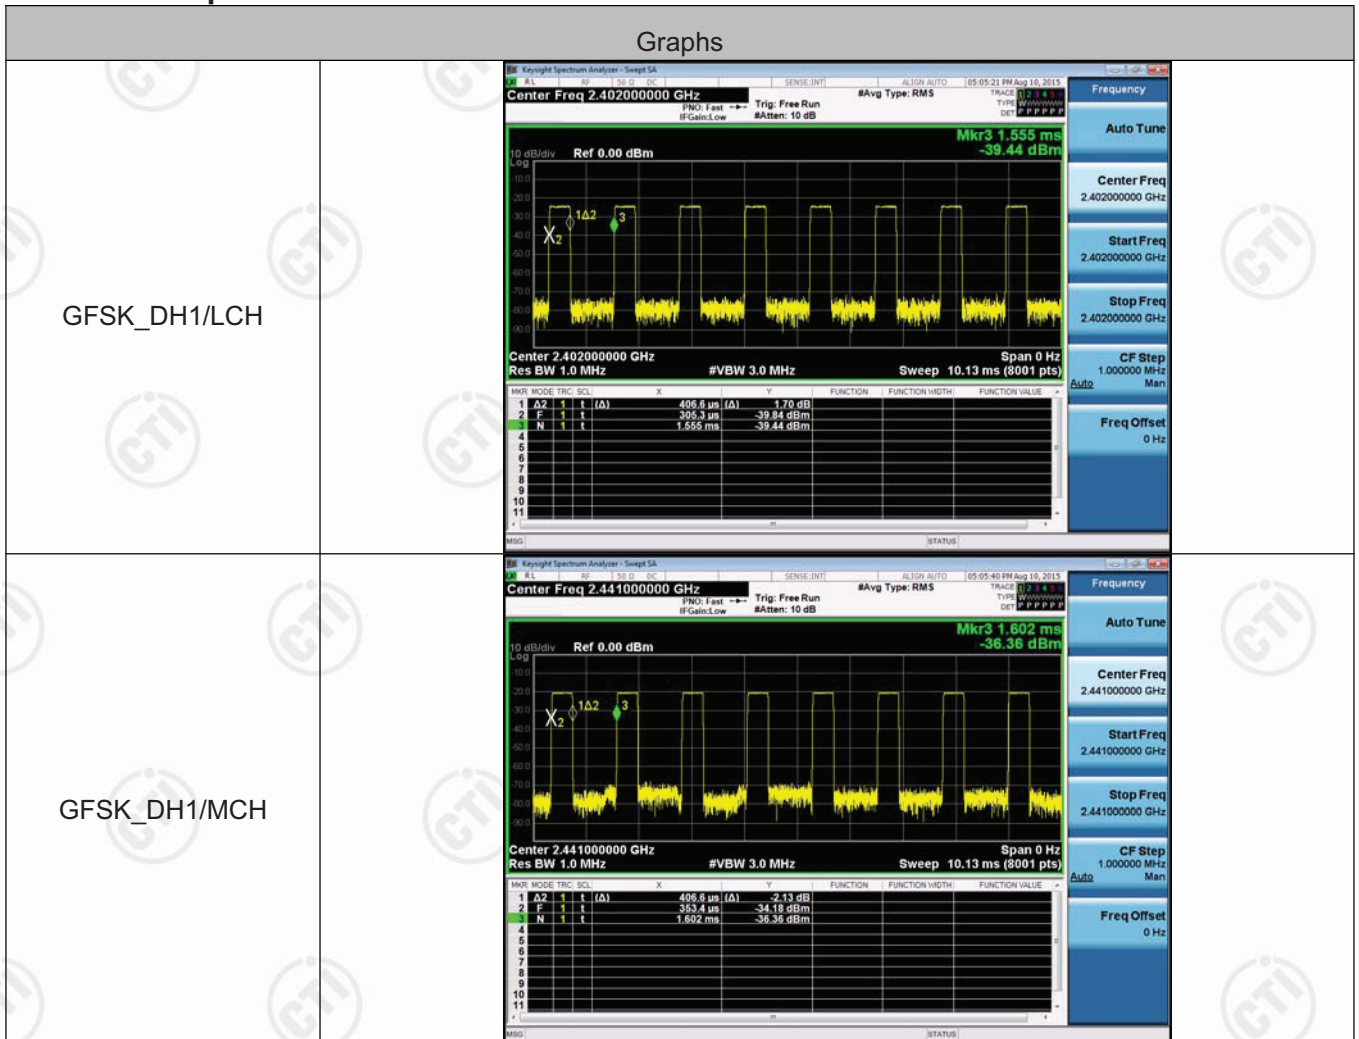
| Graphs | | |
|---|---|---|
| GFSK_DH1/LCH | | Keysight Spectrum Analyzer - Swept SA<br>RL RF 50 Ω DC SENSE:INT ALIGN AUTO 05:05:21 PM Aug 10, 2015<br>Center Freq 2.402000000 GHz PNO: Fast IFGain:Low Trig: Free Run #Atten: 10 dB #Avg Type: RMS TRACE 1 2 3 4 5 6 TYPE WWWWWW DET P P P P P P<br>Mkr3 1.555 ms -39.44 dBm<br>10 dB/div Ref 0.00 dBm Log<br>-10.0 -20.0 -30.0 -40.0 -50.0 -60.0 -70.0 -80.0 -90.0<br>1Δ2 3 X2<br>Center 2.402000000 GHz Span 0 Hz<br>Res BW 1.0 MHz #VBW 3.0 MHz Sweep 10.13 ms (8001 pts)<br>MKR MODE TRC SCL X Y FUNCTION FUNCTION WIDTH FUNCTION VALUE<br>1 Δ2 1 t (Δ) 406.6 µs (Δ) 1.70 dB<br>2 F 1 t 305.3 µs -39.84 dBm<br>3 N 1 t 1.555 ms -39.44 dBm<br>4 5 6 7 8 9 10 11<br>MSG STATUS<br>Frequency<br>Auto Tune<br>Center Freq 2.402000000 GHz<br>Start Freq 2.402000000 GHz<br>Stop Freq 2.402000000 GHz<br>CF Step 1.000000 MHz Auto Man<br>Freq Offset 0 Hz |
| GFSK_DH1/MCH | | Keysight Spectrum Analyzer - Swept SA<br>RL RF 50 Ω DC SENSE:INT ALIGN AUTO 05:05:40 PM Aug 10, 2015<br>Center Freq 2.441000000 GHz PNO: Fast IFGain:Low Trig: Free Run #Atten: 10 dB #Avg Type: RMS TRACE 1 2 3 4 5 6 TYPE WWWWWW DET P P P P P P<br>Mkr3 1.602 ms -36.36 dBm<br>10 dB/div Ref 0.00 dBm Log<br>-10.0 -20.0 -30.0 -40.0 -50.0 -60.0 -70.0 -80.0 -90.0<br>1Δ2 3 X2<br>Center 2.441000000 GHz Span 0 Hz<br>Res BW 1.0 MHz #VBW 3.0 MHz Sweep 10.13 ms (8001 pts)<br>MKR MODE TRC SCL X Y FUNCTION FUNCTION WIDTH FUNCTION VALUE<br>1 Δ2 1 t (Δ) 406.6 µs (Δ) -2.13 dB<br>2 F 1 t 353.4 µs -34.18 dBm<br>3 N 1 t 1.602 ms -36.36 dBm<br>4 5 6 7 8 9 10 11<br>MSG STATUS<br>Frequency<br>Auto Tune<br>Center Freq 2.441000000 GHz<br>Start Freq 2.441000000 GHz<br>Stop Freq 2.441000000 GHz<br>CF Step 1.000000 MHz Auto Man<br>Freq Offset 0 Hz |